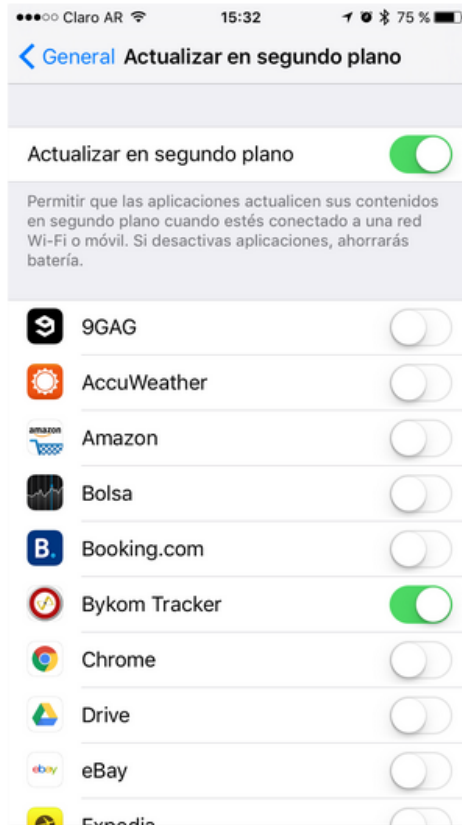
●●●○○ Claro AR 15:32 75 %

< General Actualizar en segundo plano

Actualizar en segundo plano

Permitir que las aplicaciones actualicen sus contenidos en segundo plano cuando estés conectado a una red Wi-Fi o móvil. Si desactivas aplicaciones, ahorrarás batería.

9GAG
AccuWeather
amazon
Amazon
Bolsa
B.
Booking.com
Bykom Tracker
Chrome
Drive
ebay
eBay
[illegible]